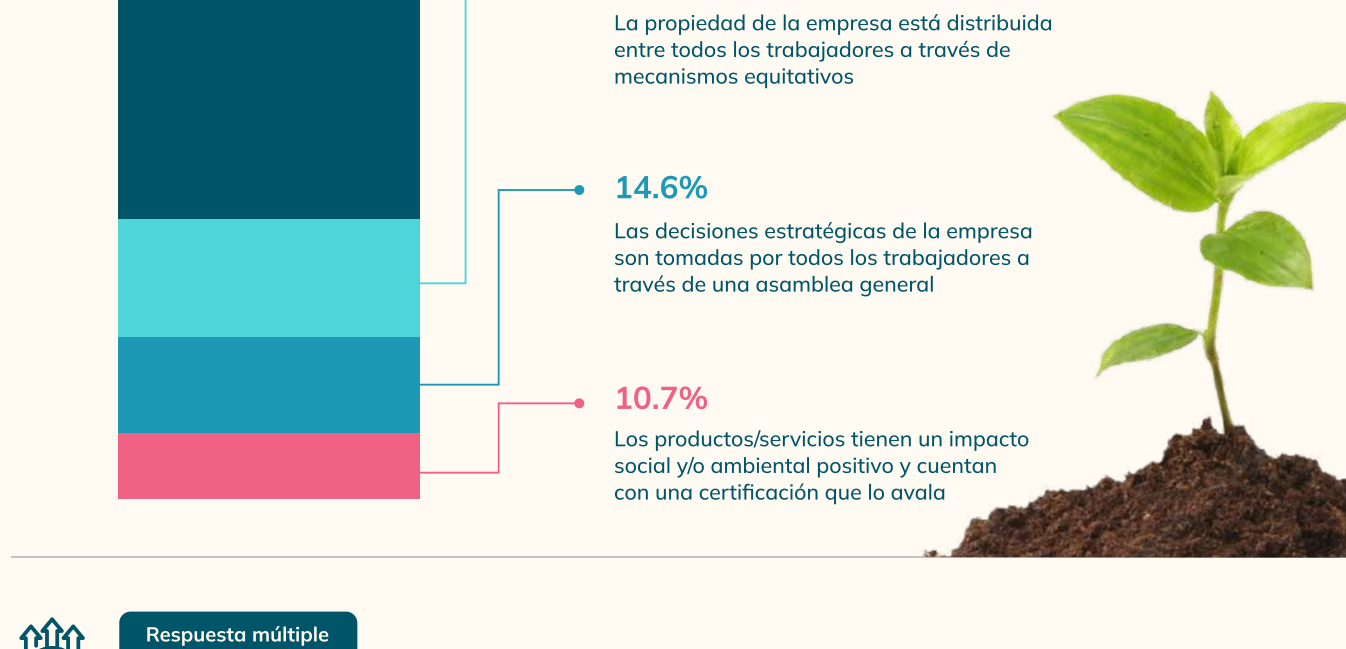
La propiedad de la empresa está distribuida entre todos los trabajadores a través de mecanismos equitativos

14.6%

Las decisiones estratégicas de la empresa son tomadas por todos los trabajadores a través de una asamblea general

10.7%

Los productos/servicios tienen un impacto social y/o ambiental positivo y cuentan con una certificación que lo avala

Respuesta múltiple